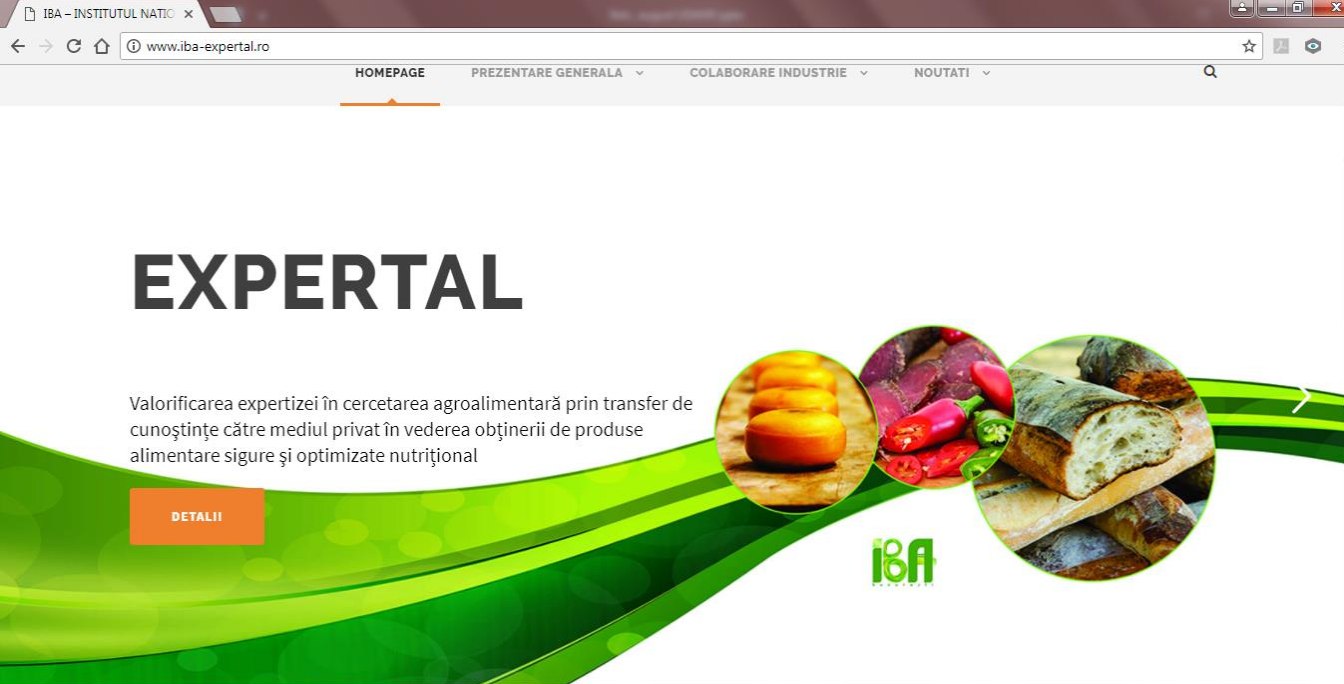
IBA – INSTITUTUL NATIO ×

www.iba-expertal.ro

HOMEPAGE PREZENTARE GENERALA COLABORARE INDUSTRIE NOUTATI

EXPERTAL

Valorificarea expertizei în cercetarea agroalimentară prin transfer de cunoştinţe către mediul privat în vederea obţinerii de produse alimentare sigure şi optimizate nutriţional

DETALII

IBA